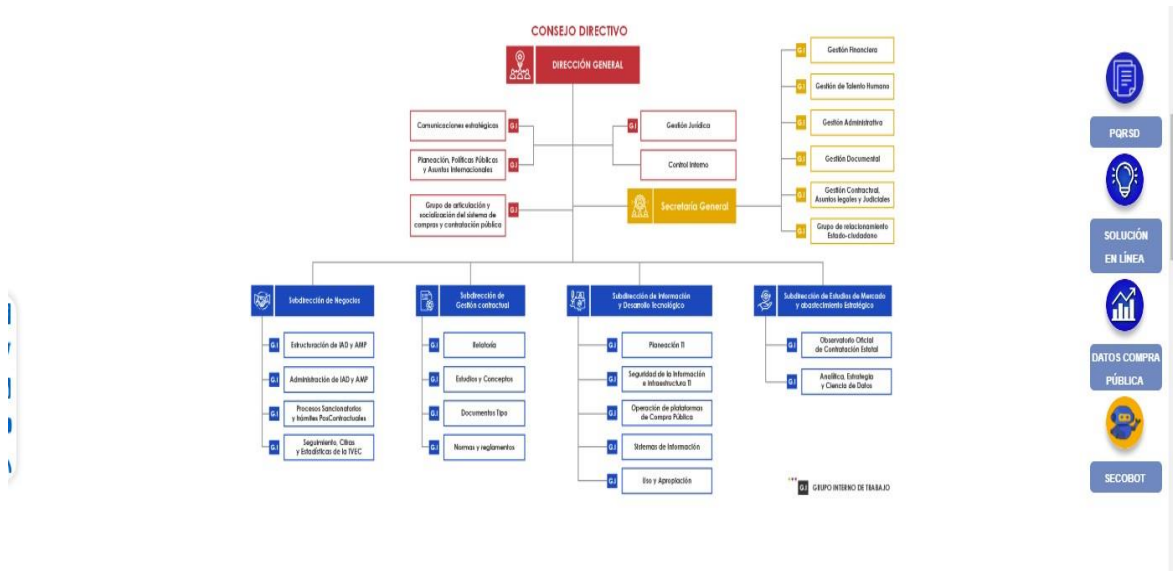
CONSEJO DIRECTIVO

DIRECCIÓN GENERAL

G.I Comunicaciones estratégicas

G.I Planeación, Políticas Públicas y Asuntos Internacionales

G.I Grupo de articulación y socialización del sistema de compras y contratación pública

G.I Gestión Jurídica

Control Interno

Secretaría General

G.I Gestión Financiera

G.I Gestión de Talento Humano

G.I Gestión Administrativa

G.I Gestión Documental

G.I Gestión Contractual, Asuntos legales y Judiciales

G.I Grupo de relacionamiento Estado-ciudadano

Subdirección de Negocios

G.I Estructuración de IAD y AMP

G.I Administración de IAD y AMP

G.I Procesos Sancionatorios y trámites PosContractuales

G.I Seguimiento, Cifras y Estadísticas de la TVEC

Subdirección de Gestión contractual

G.I Relatoría

G.I Estudios y Conceptos

G.I Documentos Tipo

G.I Normas y reglamentos

Subdirección de Información y Desarrollo Tecnológico

G.I Planeación TI

G.I Seguridad de la Información e Infraestructura TI

G.I Operación de plataformas de Compra Pública

G.I Sistemas de Información

G.I Uso y Apropiación

Subdirección de Estudios de Mercado y abastecimiento Estratégico

G.I Observatorio Oficial de Contratación Estatal

G.I Analítica, Estrategia y Ciencia de Datos

G.I GRUPO INTERNO DE TRABAJO

PQRSD

SOLUCIÓN EN LÍNEA

DATOS COMPRA PÚBLICA

SECOBOT